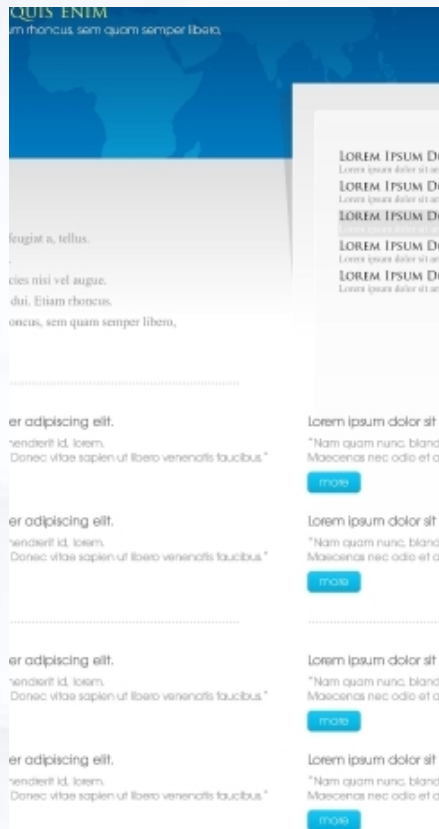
QUIS ENIM
m rhoncus, sem quam semper libero,

LOREM IPSUM D
Lorem ipsum dolor sit a
LOREM IPSUM D
Lorem ipsum dolor sit a
LOREM IPSUM D
Lorem ipsum dolor sit a
LOREM IPSUM D
Lorem ipsum dolor sit a
LOREM IPSUM D
Lorem ipsum dolor sit a

feugiat a, tellus.

cies nisi vel augue.
dui. Etiam rhoncus.
oncus, sem quam semper libero,

er adipiscing elit.
hendrerit id, lorem.
Donec vitae sapien ut libero venenatis faucibus."

Lorem ipsum dolor sit
"Nam quam nunc, bland
Maecenas nec odio et a
more

er adipiscing elit.
hendrerit id, lorem.
Donec vitae sapien ut libero venenatis faucibus."

Lorem ipsum dolor sit
"Nam quam nunc, bland
Maecenas nec odio et a
more

er adipiscing elit.
hendrerit id, lorem.
Donec vitae sapien ut libero venenatis faucibus."

Lorem ipsum dolor sit
"Nam quam nunc, bland
Maecenas nec odio et a
more

er adipiscing elit.
hendrerit id, lorem.
Donec vitae sapien ut libero venenatis faucibus."

Lorem ipsum dolor sit
"Nam quam nunc, bland
Maecenas nec odio et a
more